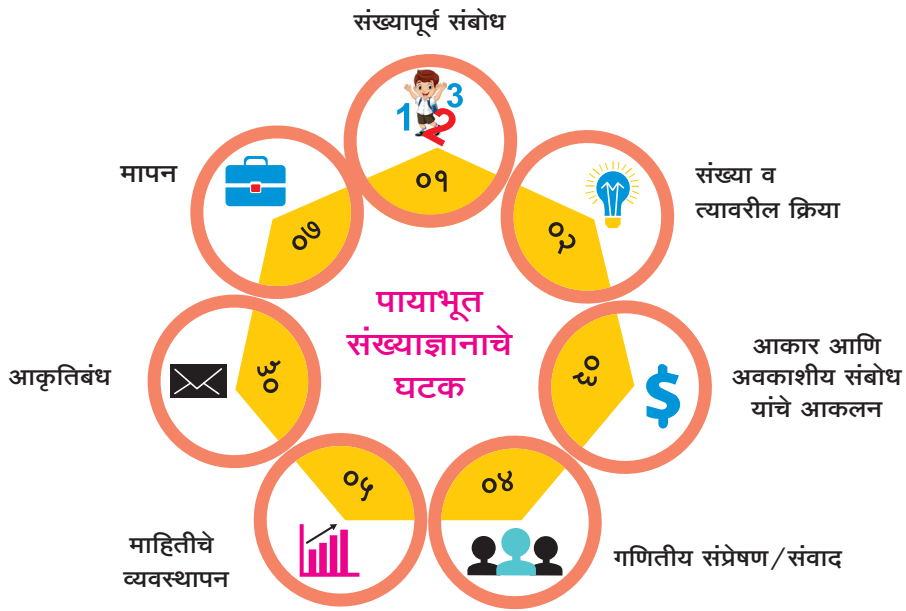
संख्यापूर्व संबोध

१ २ ३

०१

संख्या व त्यावरील क्रिया

०२

आकार आणि अवकाशीय संबोध यांचे आकलन

०३

$

०४

गणितीय संप्रेषण/संवाद

०५

माहितीचे व्यवस्थापन

०६

आकृतिबंध

०७

मापन

पायाभूत संख्याज्ञानाचे घटक